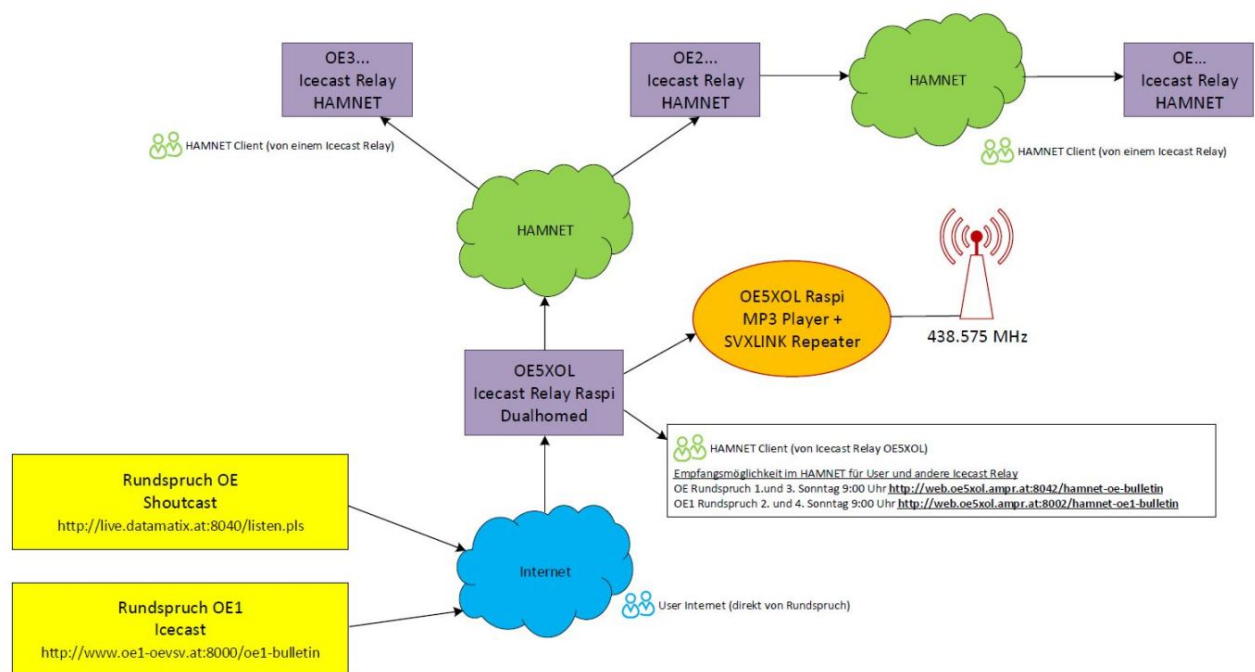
OE3...
Icecast Relay
HAMNET

OE2...
Icecast Relay
HAMNET

HAMNET

OE...
Icecast Relay
HAMNET

HAMNET Client (von einem Icecast Relay)

HAMNET Client (von einem Icecast Relay)

HAMNET

OE5XOL Raspi
MP3 Player +
SVXLINK Repeater

438.575 MHz

OE5XOL
Icecast Relay Raspi
Dualhomed

HAMNET Client (von Icecast Relay OE5XOL)

Empfangsmöglichkeit im HAMNET für User und andere Icecast Relay
OE Rundspruch 1.und 3. Sonntag 9:00 Uhr http://web.oe5xol.ampr.at:8042/hamnet-oe-bulletin
OE1 Rundspruch 2. und 4. Sonntag 9:00 Uhr http://web.oe5xol.ampr.at:8002/hamnet-oe1-bulletin

Rundspruch OE
Shoutcast
http://live.datamatix.at:8040/listen.pls

Internet

User Internet (direkt von Rundspruch)

Rundspruch OE1
Icecast
http://www.oe1-oevsv.at:8000/oe1-bulletin